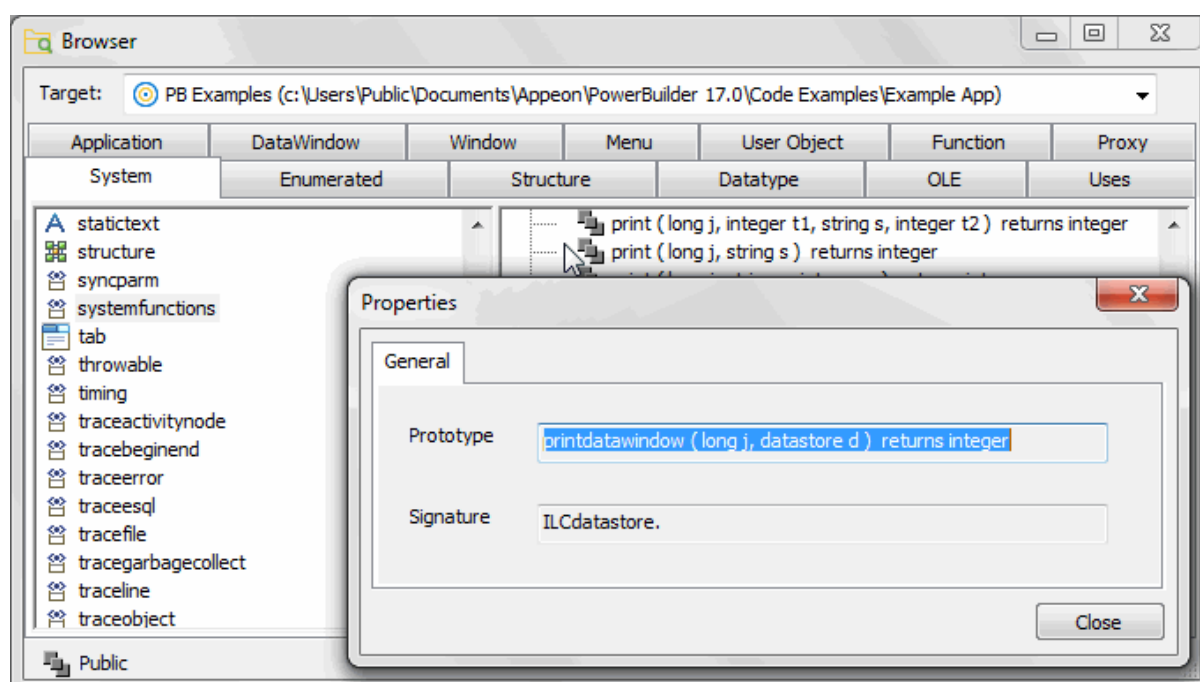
Browser

Target: PB Examples (c:\Users\Public\Documents\Appeon\PowerBuilder 17.0\Code Examples\Example App)

Application | DataWindow | Window | Menu | User Object | Function | Proxy
System | Enumerated | Structure | Datatype | OLE | Uses

statictext
structure
syncparm
systemfunctions
tab
throwable
timing
traceactivitynode
tracebeginend
traceerror
traceesql
tracefile
tracegarbagecollect
traceline
traceobject

print ( long j, integer t1, string s, integer t2 ) returns integer
print ( long j, string s ) returns integer

Properties

General

Prototype printdatawindow ( long j, datastore d ) returns integer

Signature ILCdatastore.

Close

Public